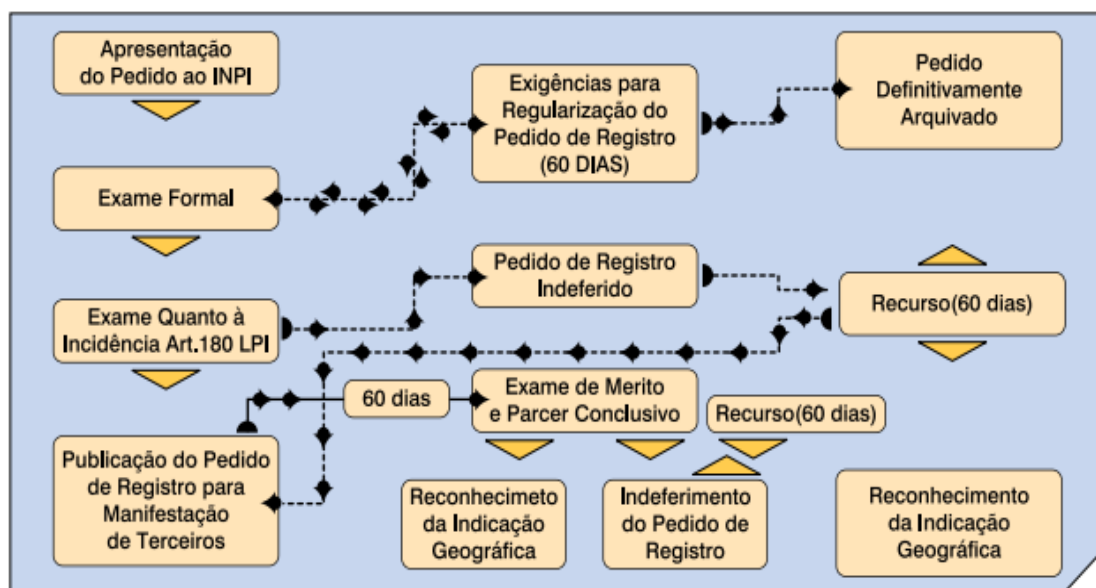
Apresentação do Pedido ao INPI

Exigências para Regularização do Pedido de Registro (60 DIAS)

Pedido Definitivamente Arquivado

Exame Formal

Pedido de Registro Indeferido

Exame Quanto à Incidência Art.180 LPI

Recurso(60 dias)

60 dias

Exame de Merito e Parcer Conclusivo

Recurso(60 dias)

Publicação do Pedido de Registro para Manifestação de Terceiros

Reconhecimeto da Indicação Geográfica

Indeferimento do Pedido de Registro

Reconhecimento da Indicação Geográfica